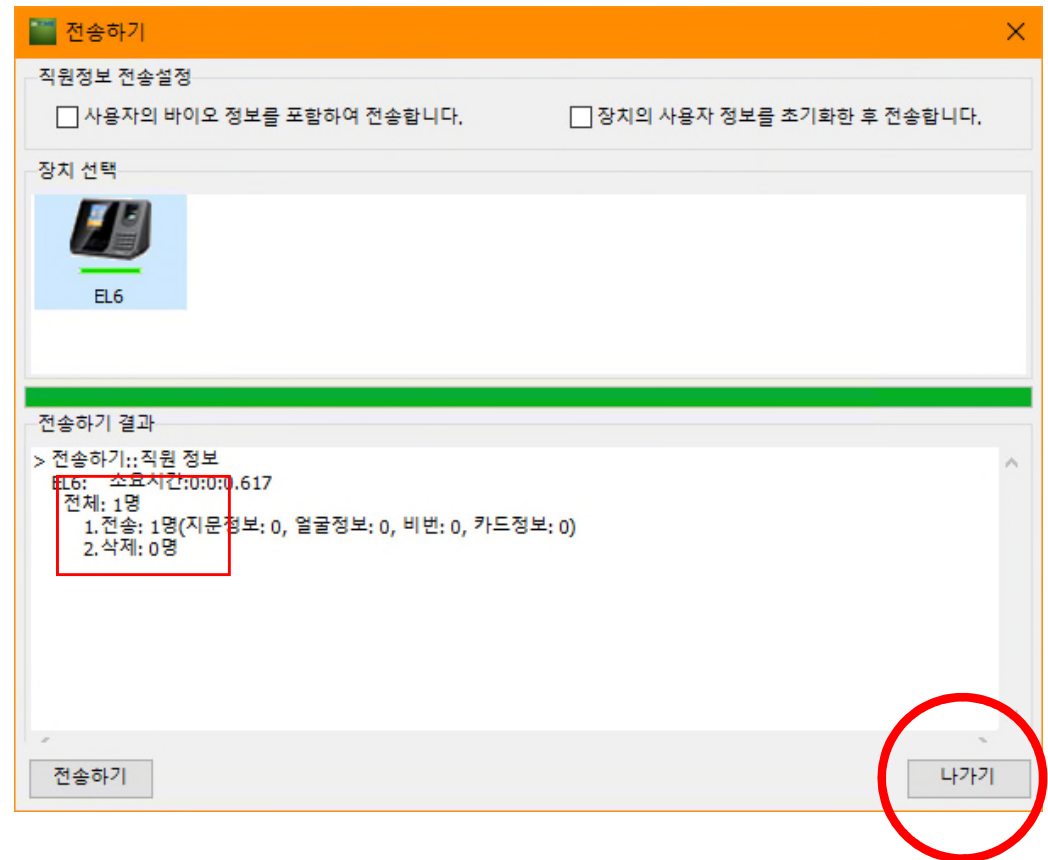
전송하기

직원정보 전송설정

사용자의 바이오 정보를 포함하여 전송합니다.

장치의 사용자 정보를 초기화한 후 전송합니다.

장치 선택

EL6

전송하기 결과

> 전송하기::직원 정보
EL6: 소요시간:0:0:0.617
전체: 1명
1.전송: 1명(지문정보: 0, 얼굴정보: 0, 비번: 0, 카드정보: 0)
2.삭제: 0명

전송하기

나가기